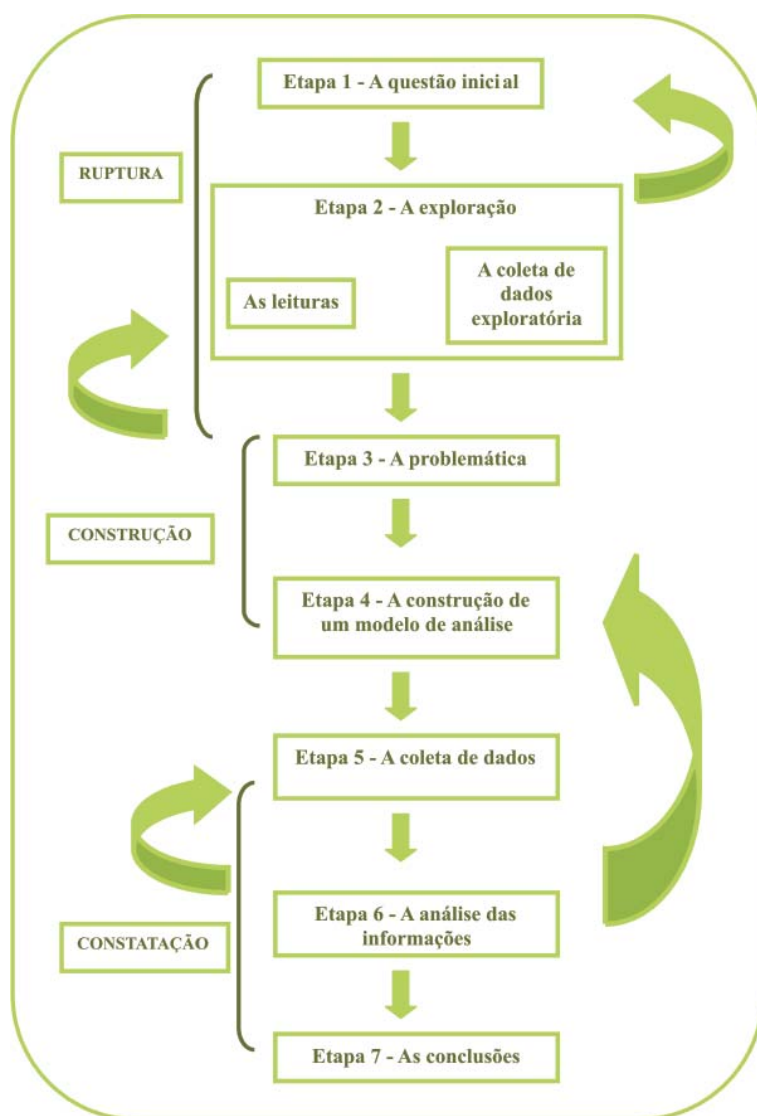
Etapa 1 - A questão inicial

RUPTURA

Etapa 2 - A exploração

As leituras

A coleta de dados exploratória

Etapa 3 - A problemática

CONSTRUÇÃO

Etapa 4 - A construção de um modelo de análise

Etapa 5 - A coleta de dados

Etapa 6 - A análise das informações

CONSTATAÇÃO

Etapa 7 - As conclusões